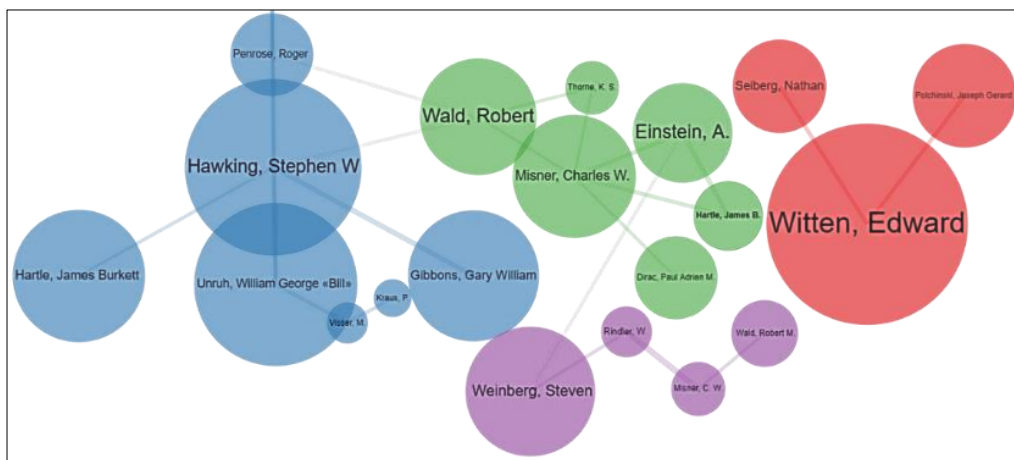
Penrose, Roger
Hawking, Stephen W
Hartle, James Burkett
Unruh, William George «Bill»
Kraus, P.
Visser, M.
Gibbons, Gary William
Wald, Robert
Thorne, K. S.
Misner, Charles W.
Einstein, A.
Hartle, James B.
Dirac, Paul Adrien M.
Seiberg, Nathan
Polchinski, Joseph Gerard
Witten, Edward
Rindler, W.
Wald, Robert M.
Misner, C. W.
Weinberg, Steven